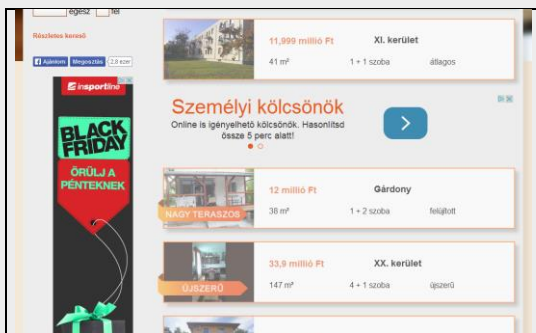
egész fél

Részletes kereső

Ajánlom Megosztás 2,8 ezer

insportline

BLACK FRIDAY

ŐRÜLJ A PÉNTEKNEK

11,999 millió Ft
XI. kerület
41 m²
1 + 1 szoba
átlagos

Személyi kölcsönök
Online is igényelhető kölcsönök. Hasonlítsd össze 5 perc alatt!

12 millió Ft
Gárdony
NAGY TERASZOS
38 m²
1 + 2 szoba
felújított

33,9 millió Ft
XX. kerület
ÚJSZERŰ
147 m²
4 + 1 szoba
újszerű